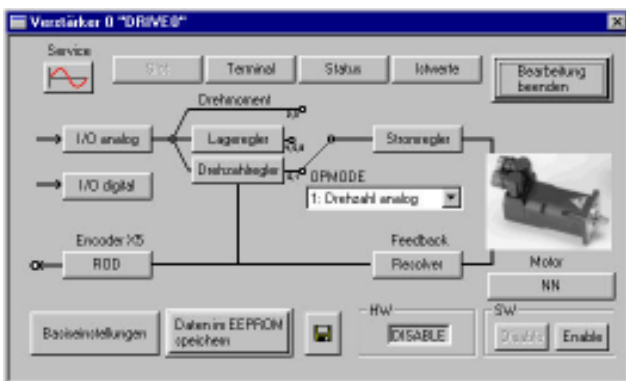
Verstärker 0 "DRIVE0"

Service

Slot

Terminal

Status

Istwerte

Bearbeitung beenden

Drehmoment

I/O analog

Lageregler

Stromregler

Drehzahlregler

OPMODE

1: Drehzahl analog

I/O digital

Encoder X5

Feedback

ROD

Resolver

Motor

NN

Basiseinstellungen

Daten im EEPROM speichern

HW

DISABLE

SW

Disable

Enable